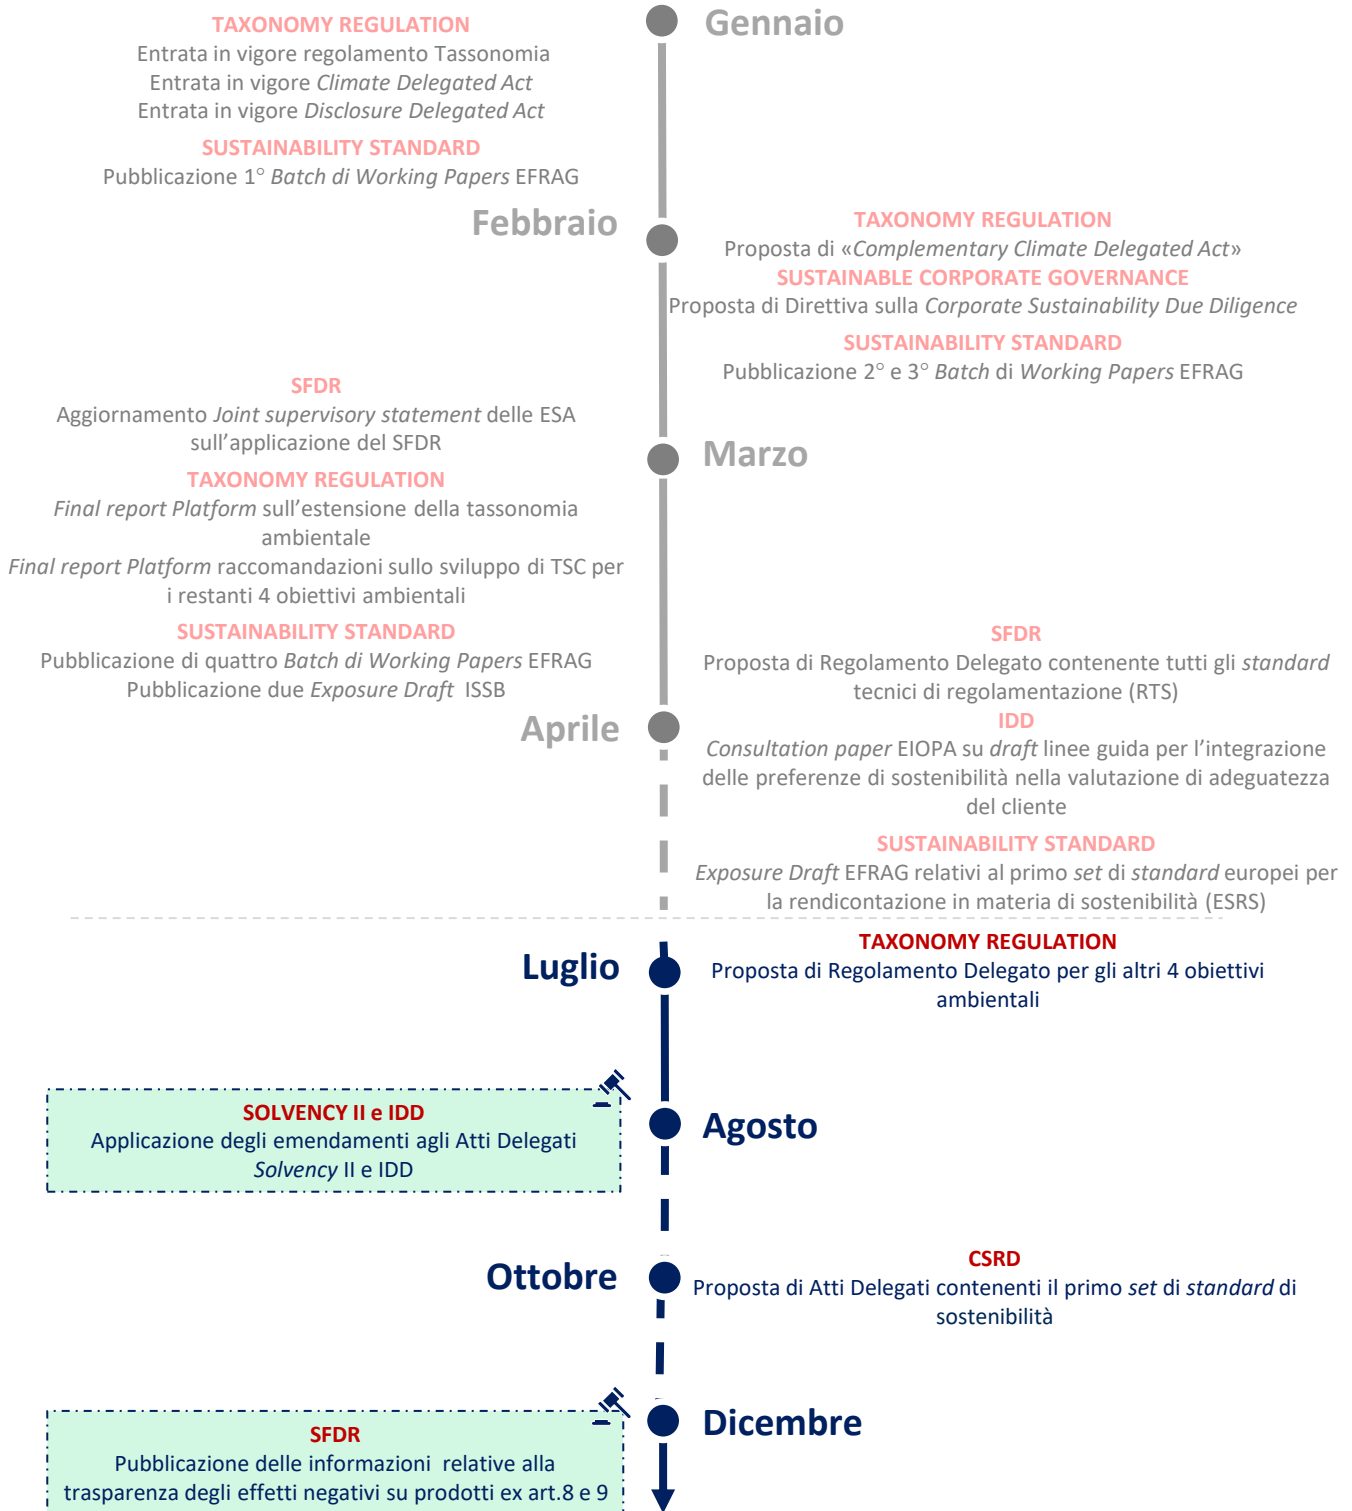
TAXONOMY REGULATION
Entrata in vigore regolamento Tassonomia
Entrata in vigore Climate Delegated Act
Entrata in vigore Disclosure Delegated Act

SUSTAINABILITY STANDARD
Pubblicazione 1° Batch di Working Papers EFRAG

Gennaio

Febbraio

TAXONOMY REGULATION
Proposta di «Complementary Climate Delegated Act»

SUSTAINABLE CORPORATE GOVERNANCE
Proposta di Direttiva sulla Corporate Sustainability Due Diligence

SUSTAINABILITY STANDARD
Pubblicazione 2° e 3° Batch di Working Papers EFRAG

SFDR
Aggiornamento Joint supervisory statement delle ESA sull'applicazione del SFDR

TAXONOMY REGULATION
Final report Platform sull'estensione della tassonomia ambientale
Final report Platform raccomandazioni sullo sviluppo di TSC per i restanti 4 obiettivi ambientali

SUSTAINABILITY STANDARD
Pubblicazione di quattro Batch di Working Papers EFRAG
Pubblicazione due Exposure Draft ISSB

Marzo

Aprile

SFDR
Proposta di Regolamento Delegato contenente tutti gli standard tecnici di regolamentazione (RTS)

IDD
Consultation paper EIOPA su draft linee guida per l'integrazione delle preferenze di sostenibilità nella valutazione di adeguatezza del cliente

SUSTAINABILITY STANDARD
Exposure Draft EFRAG relativi al primo set di standard europei per la rendicontazione in materia di sostenibilità (ESRS)

Luglio

TAXONOMY REGULATION
Proposta di Regolamento Delegato per gli altri 4 obiettivi ambientali

SOLVENCY II e IDD
Applicazione degli emendamenti agli Atti Delegati Solvency II e IDD

Agosto

Ottobre

CSRD
Proposta di Atti Delegati contenenti il primo set di standard di sostenibilità

SFDR
Pubblicazione delle informazioni relative alla trasparenza degli effetti negativi su prodotti ex art.8 e 9

Dicembre